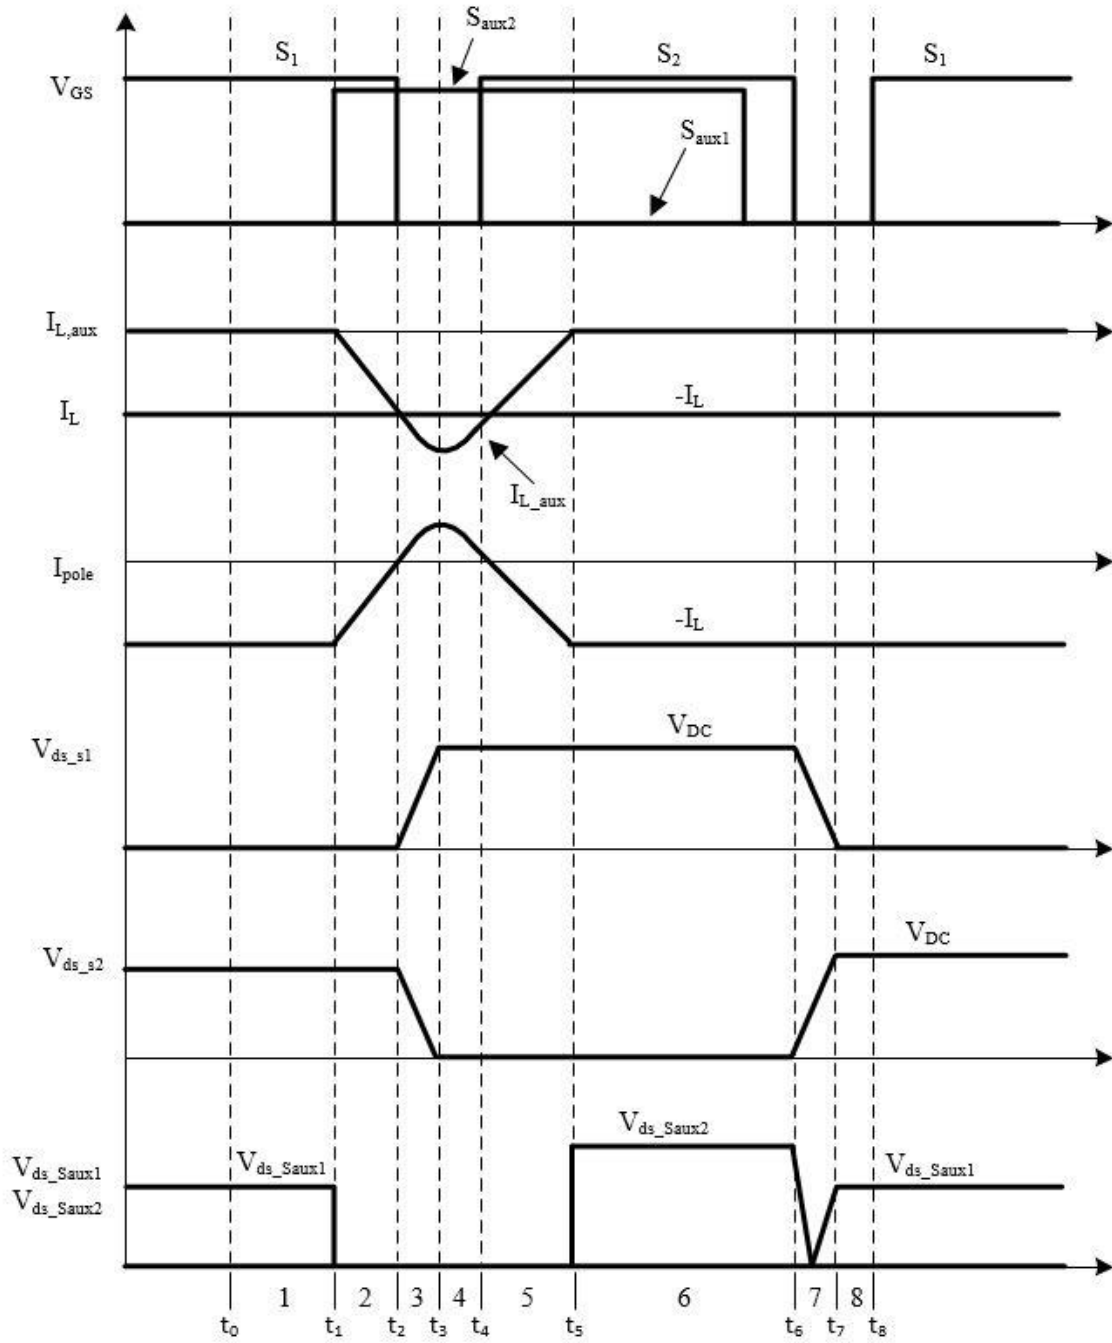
$S_{aux2}$
$S_1$
$S_2$
$S_1$
$V_{GS}$
$S_{aux1}$

$I_{L,aux}$
$I_L$
$-I_L$
$I_{L\_aux}$

$I_{pole}$
$-I_L$

$V_{DC}$
$V_{ds\_s1}$

$V_{DC}$
$V_{ds\_s2}$

$V_{ds\_Saux2}$
$V_{ds\_Saux1}$
$V_{ds\_Saux2}$
$V_{ds\_Saux1}$
$V_{ds\_Saux1}$

1 2 3 4 5 6 7 8
$t_0$ $t_1$ $t_2$ $t_3$ $t_4$ $t_5$ $t_6$ $t_7$ $t_8$